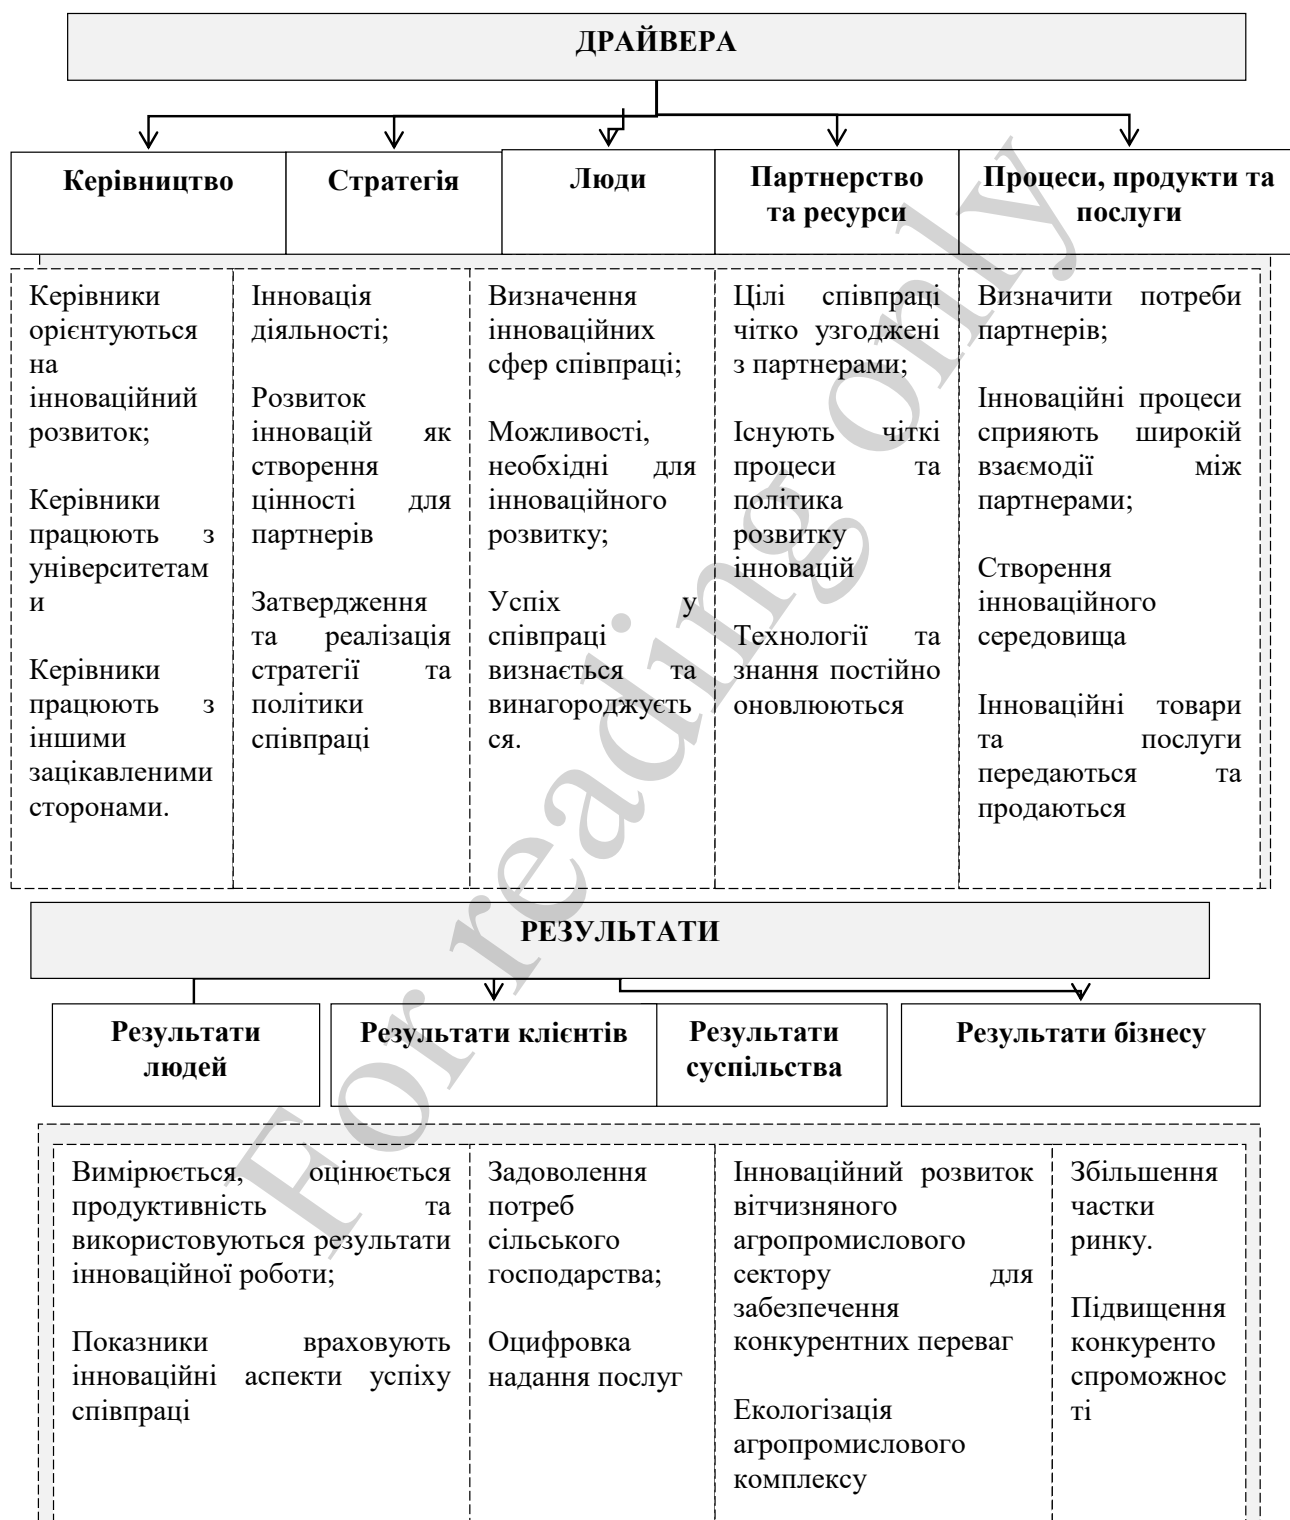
ДРАЙВЕРА

Керівництво

Стратегія

Люди

Партнерство та ресурси

Процеси, продукти та послуги

Керівники орієнтуються на інноваційний розвиток;

Керівники працюють з університетами

Керівники працюють з іншими зацікавленими сторонами.

Інновація діяльності;

Розвиток інновацій як створення цінності для партнерів

Затвердження та реалізація стратегії та політики співпраці

Визначення інноваційних сфер співпраці;

Можливості, необхідні для інноваційного розвитку;

Успіх у співпраці визнається та винагороджується.

Цілі співпраці чітко узгоджені з партнерами;

Існують чіткі процеси та політика розвитку інновацій

Технології та знання постійно оновлюються

Визначити потреби партнерів;

Інноваційні процеси сприяють широкій взаємодії між партнерами;

Створення інноваційного середовища

Інноваційні товари та послуги передаються та продаються

For reading only

РЕЗУЛЬТАТИ

Результати людей

Результати клієнтів

Результати суспільства

Результати бізнесу

Вимірюється, оцінюється продуктивність та використовуються результати інноваційної роботи;

Показники враховують інноваційні аспекти успіху співпраці

Задоволення потреб сільського господарства;

Оцифровка надання послуг

Інноваційний розвиток вітчизняного агропромислового сектору для забезпечення конкурентних переваг

Екологізація агропромислового комплексу

Збільшення частки ринку.

Підвищення конкурентоспроможності